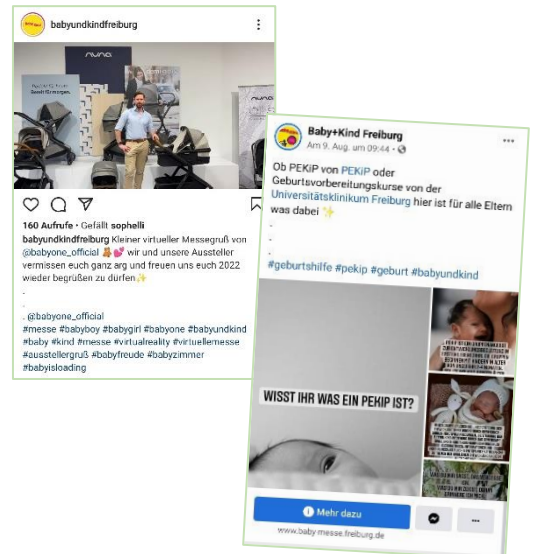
babyundkindfreiburg

nuna

160 Aufrufe • Gefällt sophelli

babyundkindfreiburg Kleiner virtueller Messegruß von @babyone_official 🧸💕 wir und unsere Aussteller vermissen euch ganz arg und freuen uns euch 2022 wieder begrüßen zu dürfen✨
.
.
. @babyone_official
#messe #babyboy #babygirl #babyone #babyundkind #baby #kind #messe #virtualreality #virtuellemesse #ausstellergruß #babyfreude #babyzimmer #babyisloading

Baby+Kind Freiburg
Am 9. Aug. um 09:44 •

Ob PEKiP von PEKiP oder Geburtsvorbereitungskurse von der Universitätsklinikum Freiburg hier ist für alle Eltern was dabei ✨
.
.
.
#geburtshilfe #pekip #geburt #babyundkind

WISST IHR WAS EIN PEKIP IST?

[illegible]

Mehr dazu

www.baby.messe.freiburg.de